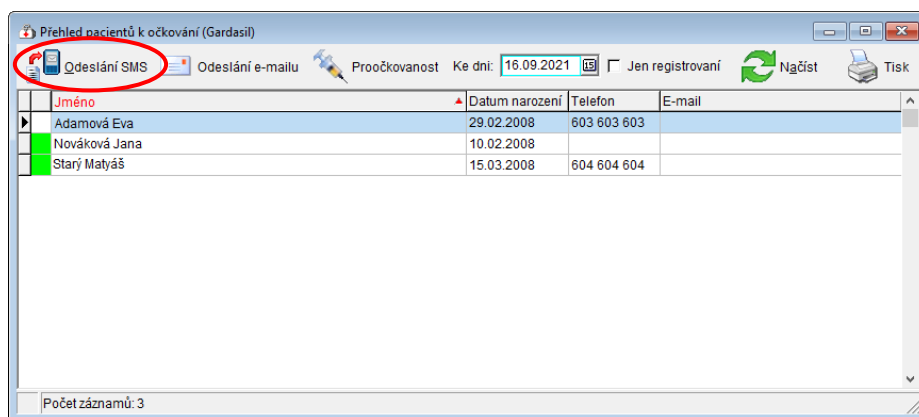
Přehled pacientů k očkování (Gardasil)

Odeslání SMS Odeslání e-mailu Proočkovanost Ke dni: 16.09.2021 Jen registrovaní Načíst Tisk

| Jméno | Datum narození | Telefon | E-mail |
|---|---|---|---|
| Adamová Eva | 29.02.2008 | 603 603 603 | |
| Nováková Jana | 10.02.2008 | | |
| Starý Matyáš | 15.03.2008 | 604 604 604 | |

Počet záznamů: 3